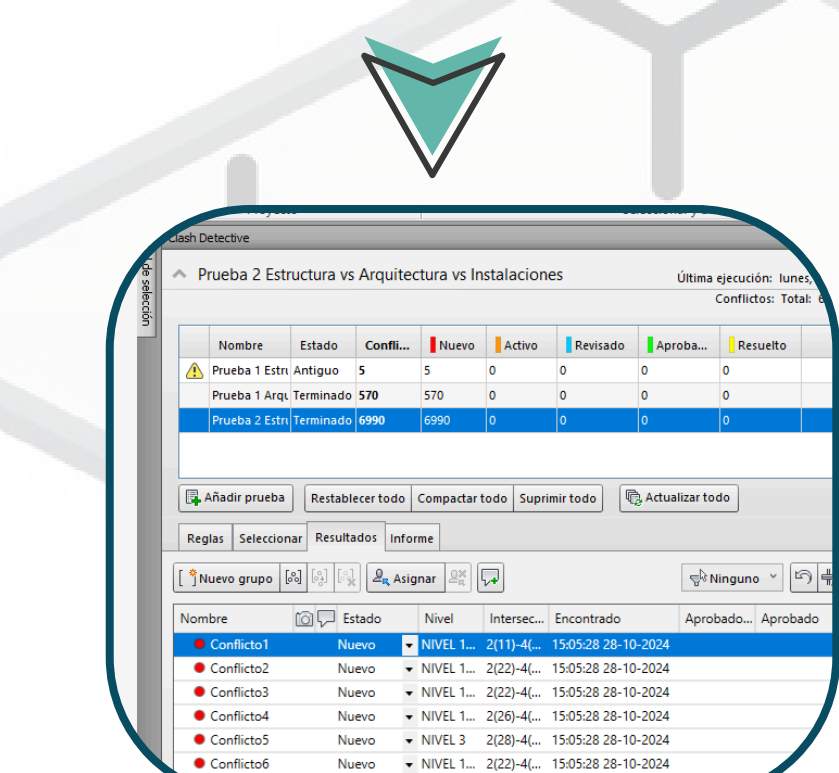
Clash Detective

de selección

Prueba 2 Estructura vs Arquitectura vs Instalaciones

Última ejecución: lunes,

Conflictos: Total: 6

| | Nombre | Estado | Confli... | Nuevo | Activo | Revisado | Aproba... | Resuelto |
|---|---|---|---|---|---|---|---|---|
| | Prueba 1 Estru | Antiguo | 5 | 5 | 0 | 0 | 0 | 0 |
| | Prueba 1 Arqu | Terminado | 570 | 570 | 0 | 0 | 0 | 0 |
| | Prueba 2 Estru | Terminado | 6990 | 6990 | 0 | 0 | 0 | 0 |

Añadir prueba | Restablecer todo | Compactar todo | Suprimir todo | Actualizar todo

Reglas | Seleccionar | Resultados | Informe

Nuevo grupo | Asignar | Ninguno

| Nombre | Estado | Nivel | Intersec... | Encontrado | Aprobado... | Aprobado |
|---|---|---|---|---|---|---|
| Conflicto1 | Nuevo | NIVEL 1... | 2(11)-4(... | 15:05:28 28-10-2024 | | |
| Conflicto2 | Nuevo | NIVEL 1... | 2(22)-4(... | 15:05:28 28-10-2024 | | |
| Conflicto3 | Nuevo | NIVEL 1... | 2(22)-4(... | 15:05:28 28-10-2024 | | |
| Conflicto4 | Nuevo | NIVEL 1... | 2(26)-4(... | 15:05:28 28-10-2024 | | |
| Conflicto5 | Nuevo | NIVEL 3 | 2(28)-4(... | 15:05:28 28-10-2024 | | |
| Conflicto6 | Nuevo | NIVEL 1... | 2(22)-4(... | 15:05:28 28-10-2024 | | |